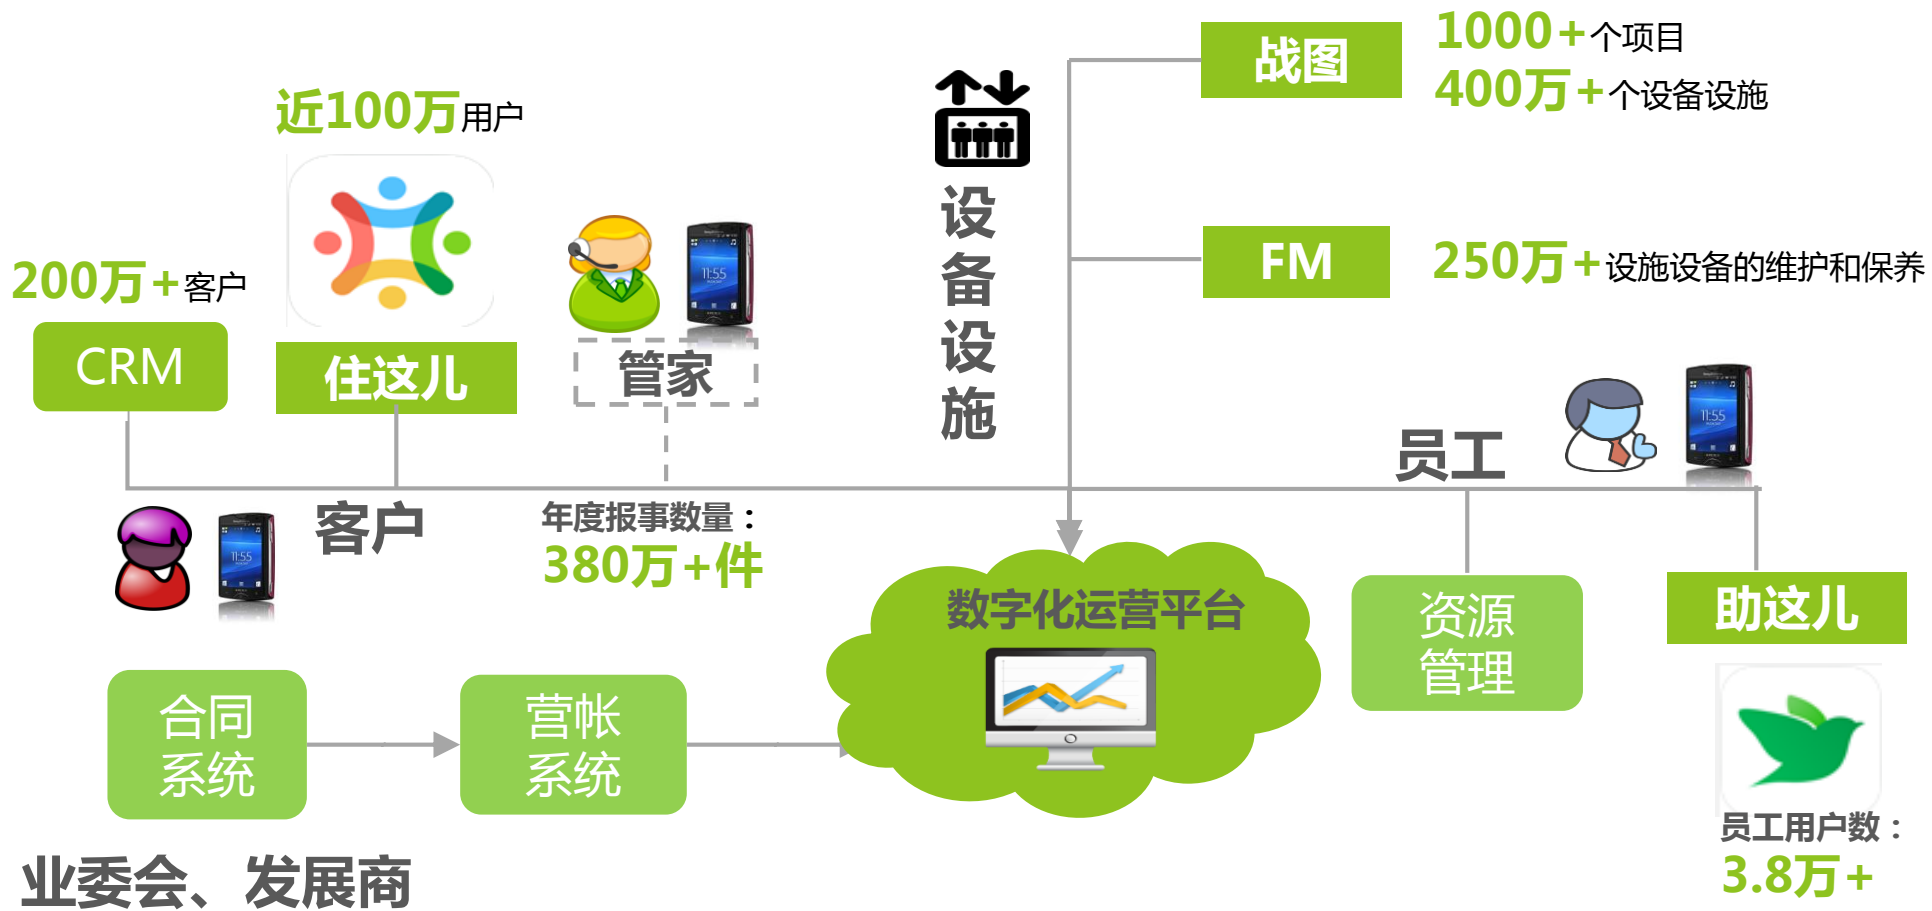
战图

1000+个项目
400万+个设备设施

近100万用户

设备设施

FM

250万+设施设备的维护和保养

200万+客户

CRM

住这儿

管家

员工

客户

年度报事数量：
380万+件

数字化运营平台

资源管理

助这儿

合同系统

营帐系统

员工用户数：
3.8万+

业委会、发展商